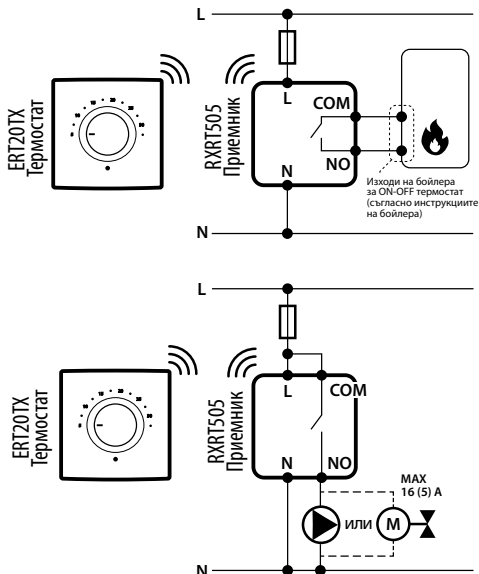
L

ERT20TX
Термостат

RXRT505
Приемник

L
COM
NO
N

Изходи на бойлера за ON-OFF термостат (съгласно инструкциите на бойлера)

N

L

ERT20TX
Термостат

RXRT505
Приемник

L
COM
N
NO

MAX
16 (5) A

или
M

N